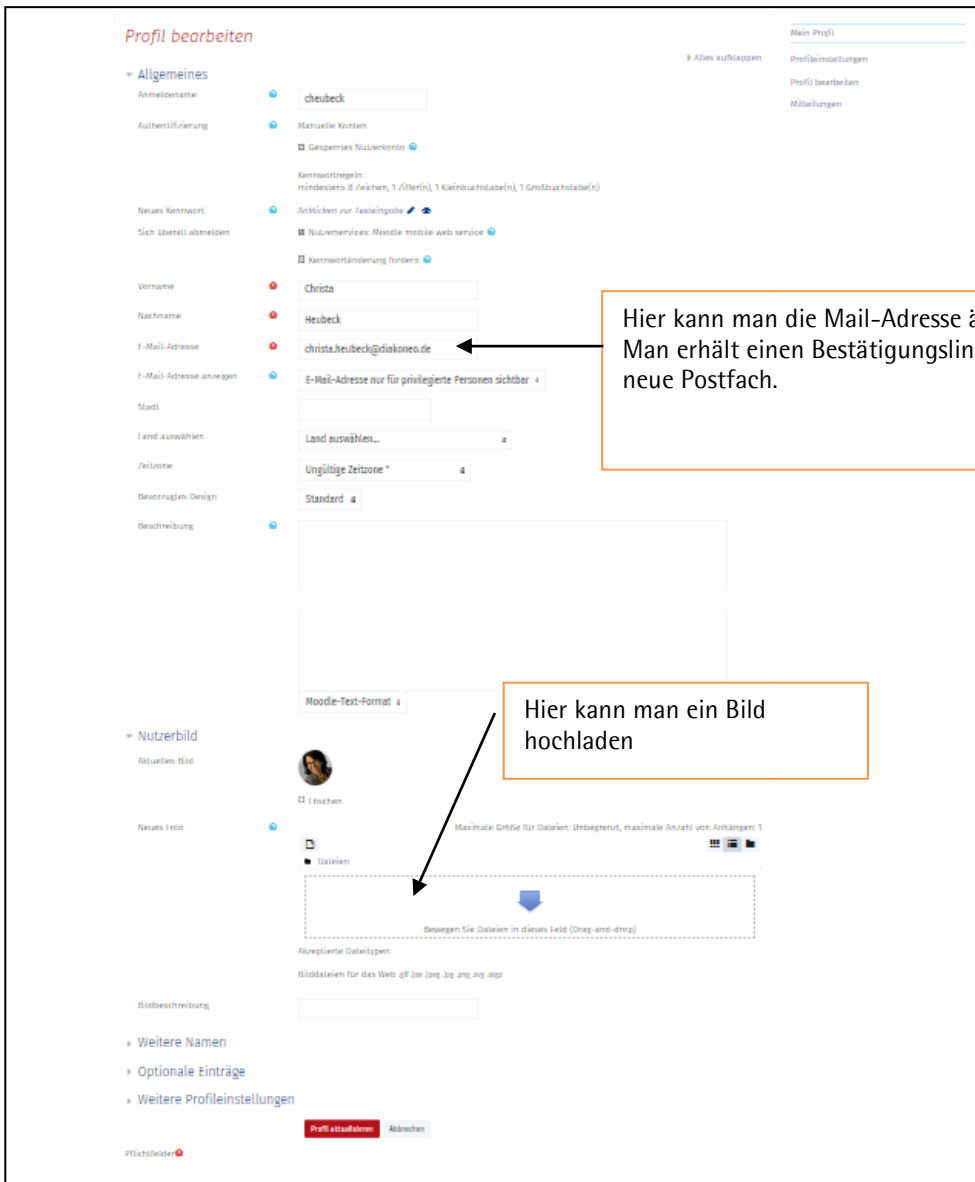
Profil bearbeiten

▸ Alles aufklappen

Mein Profil
Profileinstellungen
Profil bearbeiten
Mitteilungen

▾ Allgemeines

Anmeldename
cheubeck

Authentifizierung
Manuelle Konten
Gesperrtes Nutzerkonto

Kennwortregeln:
mindestens 8 Zeichen, 1 Ziffer(n), 1 Kleinbuchstabe(n), 1 Großbuchstabe(n)

Neues Kennwort
Anklicken zur Texteingabe

Sich überall abmelden
Nutzerservices: Moodle mobile web service

Kennwortänderung fordern

Vorname
Christa

Nachname
Heubeck

E-Mail-Adresse
christa.heubeck@diakoneo.de

Hier kann man die Mail-Adresse ä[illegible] Man erhält einen Bestätigungslin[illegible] neue Postfach.

E-Mail-Adresse anzeigen
E-Mail-Adresse nur für privilegierte Personen sichtbar

Stadt

Land auswählen
Land auswählen...

Zeitzone
Ungültige Zeitzone *

Bevorzugtes Design
Standard

Beschreibung

Moodle-Text-Format

Hier kann man ein Bild hochladen

▾ Nutzerbild

Aktuelles Bild

Löschen

Neues Foto
Maximale Größe für Dateien: Unbegrenzt, maximale Anzahl von Anhängen: 1

Dateien

Bewegen Sie Dateien in dieses Feld (Drag-and-drop)

Akzeptierte Dateitypen:

Bilddateien für das Web .gif .jpe .jpeg .jpg .png .svg .svgz

Bildbeschreibung

▸ Weitere Namen

▸ Optionale Einträge

▸ Weitere Profileinstellungen

Profil aktualisieren
Abbrechen

Pflichtfelder